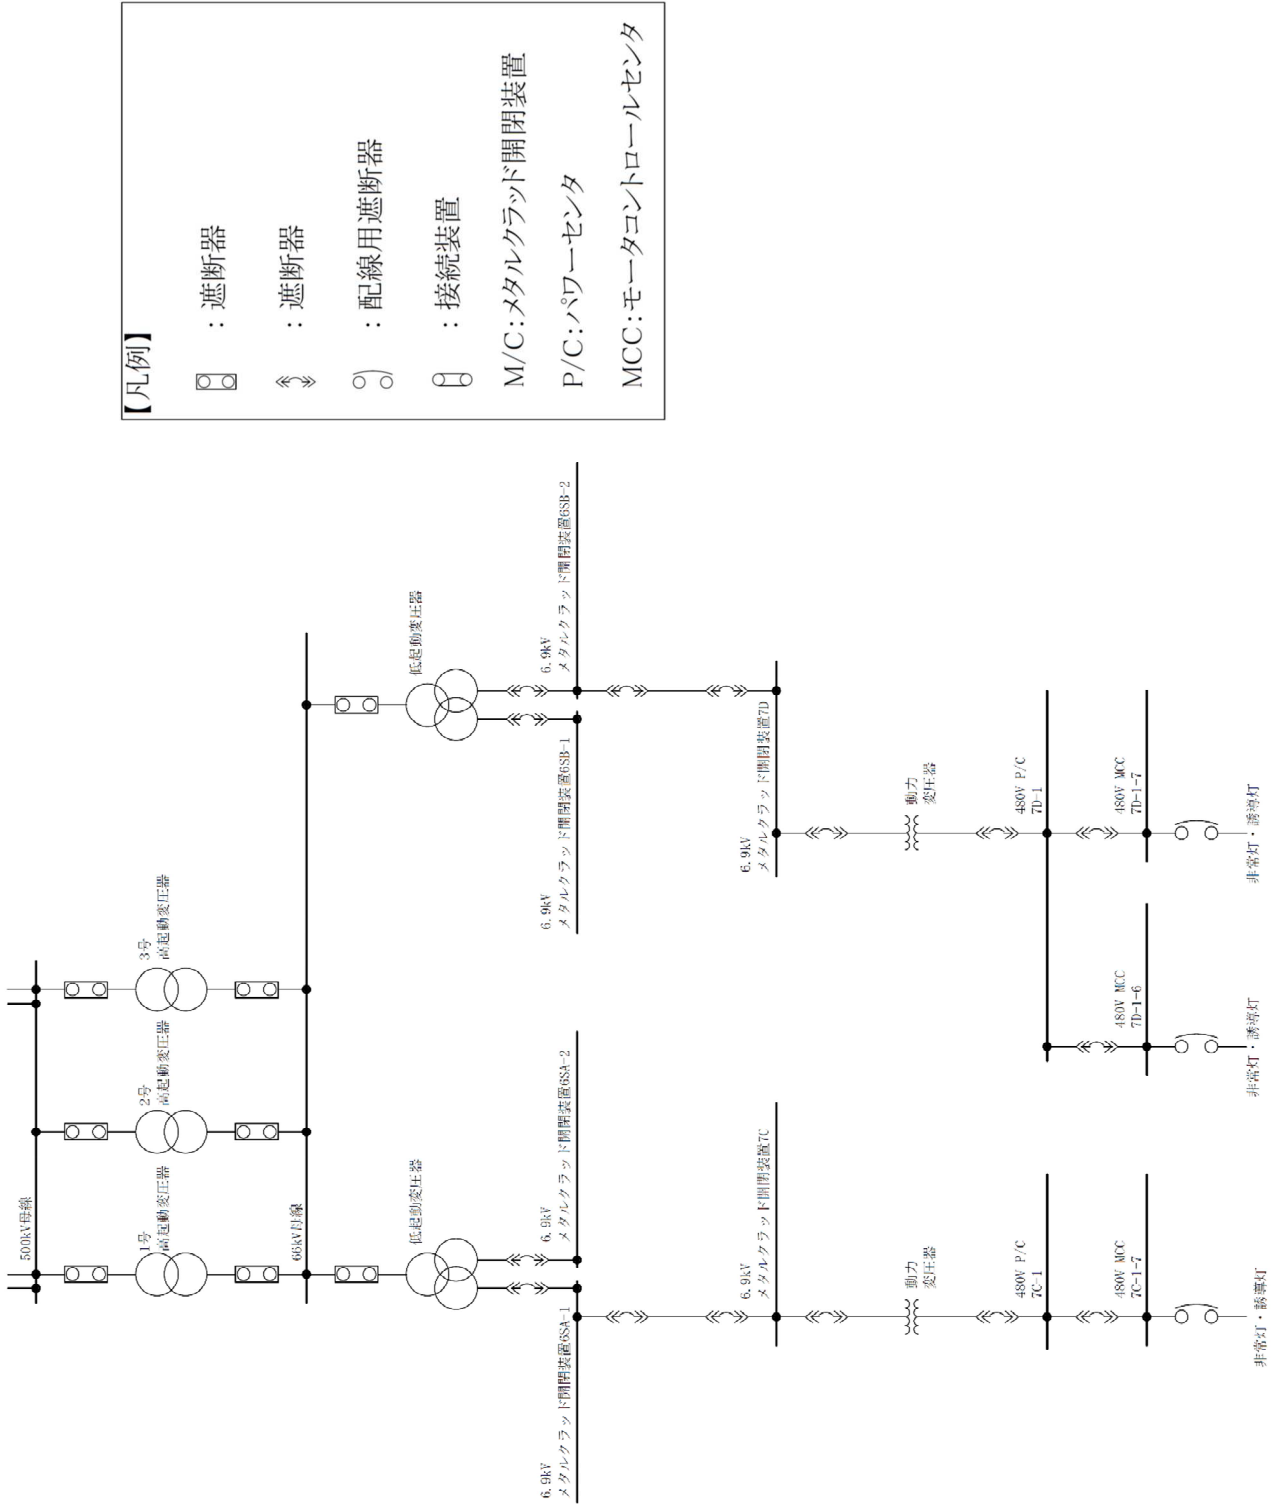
【凡例】
：遮断器
：遮断器
：配線用遮断器
：接続装置
M/C:メタルクラッド開閉装置
P/C:パワーセンタ
MCC:モータコントロールセンタ

500kV母線
1号 高起動変圧器
2号 高起動変圧器
3号 高起動変圧器
66kV母線
低起動変圧器
低起動変圧器
6.9kV メタルクラッド開閉装置6SA-1
6.9kV メタルクラッド開閉装置6SA-2
6.9kV メタルクラッド開閉装置6SB-1
6.9kV メタルクラッド開閉装置6SB-2
6.9kV メタルクラッド開閉装置7C
6.9kV メタルクラッド開閉装置7D
動力 変圧器
動力 変圧器
480V P/C 7C-1
480V P/C 7D-1
480V MCC 7C-1-7
480V MCC 7D-1-6
480V MCC 7D-1-7
非常灯・誘導灯
非常灯・誘導灯
非常灯・誘導灯